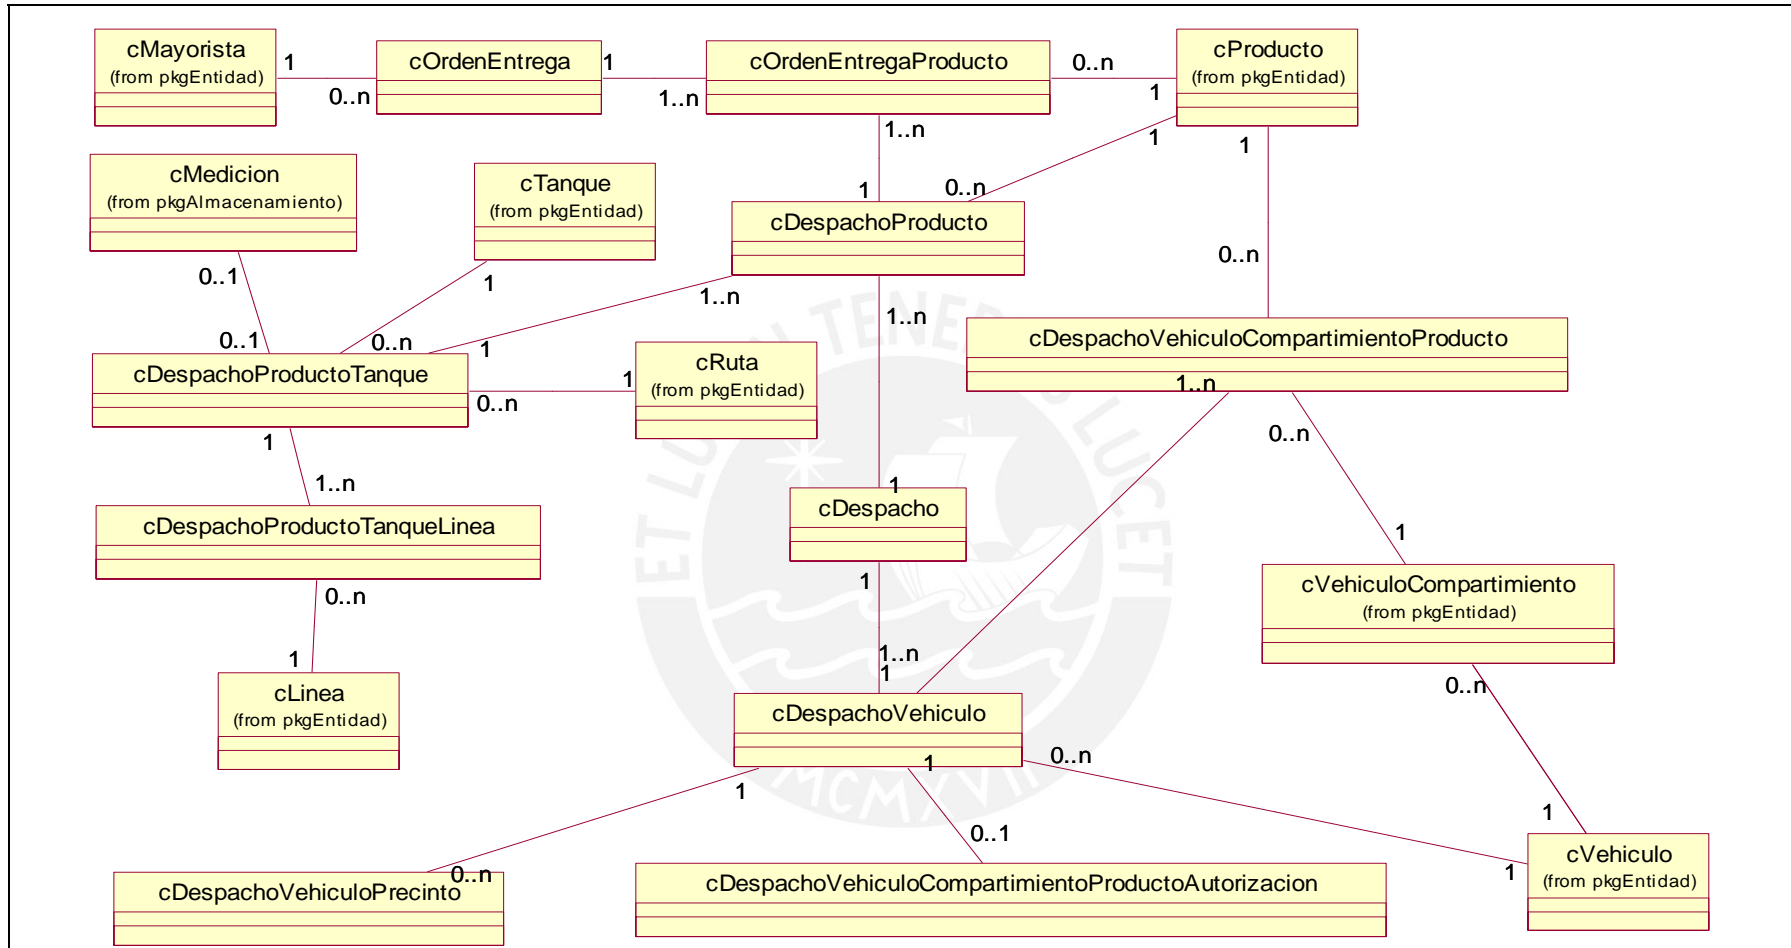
cMayorista
(from pkgEntidad)

1

0..n

cOrdenEntrega

1

1..n

cOrdenEntregaProducto

0..n

1

cProducto
(from pkgEntidad)

1..n

1

0..n

1

1

cMedicion
(from pkgAlmacenamiento)

cTanque
(from pkgEntidad)

cDespachoProducto

0..n

0..1

1

1..n

1..n

0..1

0..n

1

cDespachoVehiculoCompartimientoProducto

cDespachoProductoTanque

cRuta
(from pkgEntidad)

1

0..n

1..n

0..n

1

1..n

1

cDespacho

1

cDespachoProductoTanqueLinea

cVehiculoCompartimiento
(from pkgEntidad)

0..n

1

1

1..n

1

0..n

cLinea
(from pkgEntidad)

cDespachoVehiculo

1

0..n

1

0..1

1

cDespachoVehiculoPrecinto

0..n

cDespachoVehiculoCompartimientoProductoAutorizacion

1

cVehiculo
(from pkgEntidad)